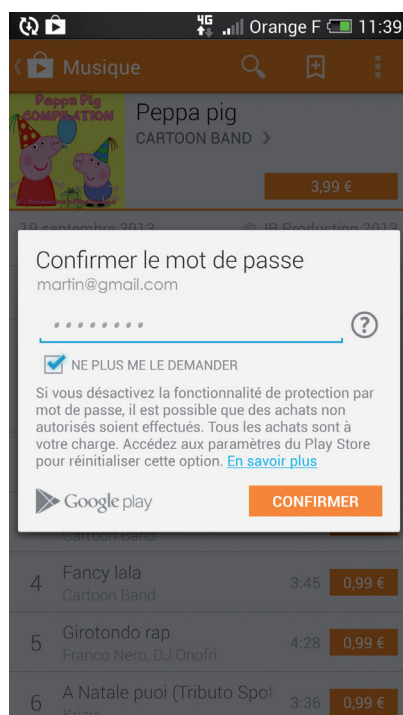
4G Orange F 11:39

Musique

Peppa Pig COMPILATION

Peppa pig
CARTOON BAND >

3,99 €

19 septembre 2012 © JB Production 2012

Confirmer le mot de passe
martin@gmail.com

••••••••

NE PLUS ME LE DEMANDER

Si vous désactivez la fonctionnalité de protection par mot de passe, il est possible que des achats non autorisés soient effectués. Tous les achats sont à votre charge. Accédez aux paramètres du Play Store pour réinitialiser cette option. En savoir plus

Google play

CONFIRMER

Cartoon Band

4 Fancy lala
Cartoon Band 3:45 0,99 €

5 Girotondo rap
Franco Nero, DJ Onofri 4:28 0,99 €

6 A Natale puoi (Tributo Spot
Kaizo 3:36 0,99 €